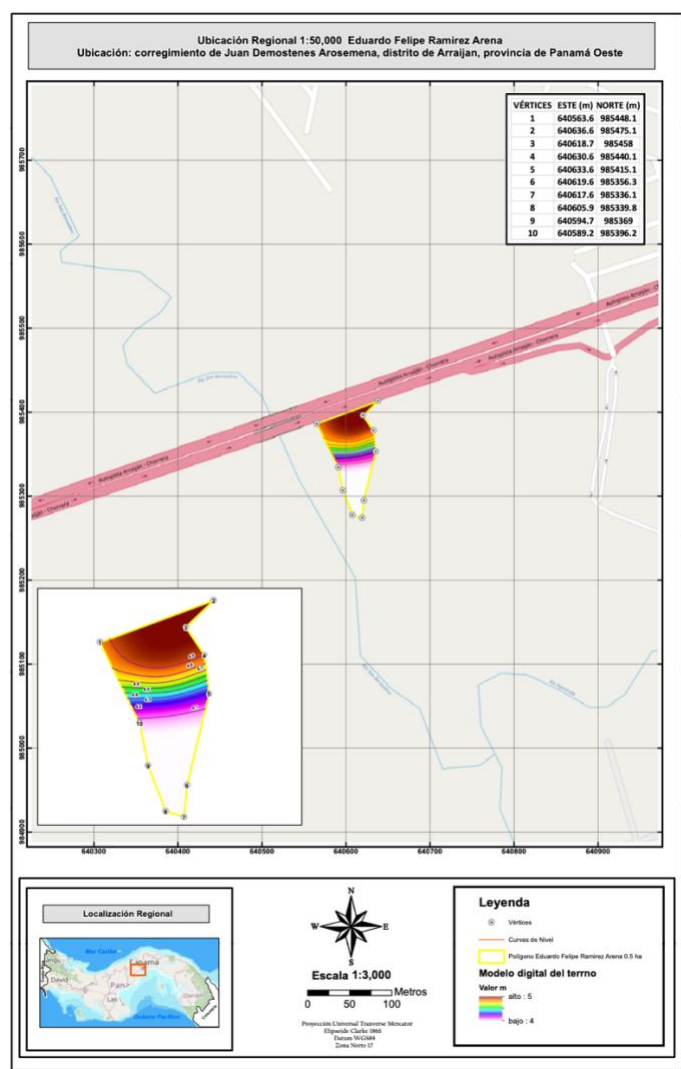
Ubicación Regional 1:50,000 Eduardo Felipe Ramirez Arena
Ubicación: corregimiento de Juan Demostenes Arosemena, distrito de Arraijan, provincia de Panamá Oeste

| VÉRTICES | ESTE (m) | NORTE (m) |
|---|---|---|
| 1 | 640563.6 | 985448.1 |
| 2 | 640636.6 | 985475.1 |
| 3 | 640618.7 | 985458 |
| 4 | 640630.6 | 985440.1 |
| 5 | 640633.6 | 985415.1 |
| 6 | 640619.6 | 985356.3 |
| 7 | 640617.6 | 985336.1 |
| 8 | 640605.9 | 985339.8 |
| 9 | 640594.7 | 985369 |
| 10 | 640589.2 | 985396.2 |

985700
985600
985500
985400
985300
985200
985100
985000
984900

Autopista Arraiján - Chorrera
Autopista Arraiján - Chorrera
Autopista Arraiján - Chorrera
Autopista Arraiján - Chorrera

640300 640400 640500 640600 640700 640800 640900

Localización Regional
Mar Caribe
Panamá
Océano Pacífico

N
W E
S
Escala 1:3,000
Metros
0 50 100
Proyección Universal Transverse Mercator
Elipsoide Clarke 1866
Datum WGS84
Zona Norte 17

Leyenda
Vértices
Curvas de Nivel
Polígono Eduardo Felipe Ramírez Arena 0.5 ha
Modelo digital del terrno
Valor m
alto : 5
bajo : 4